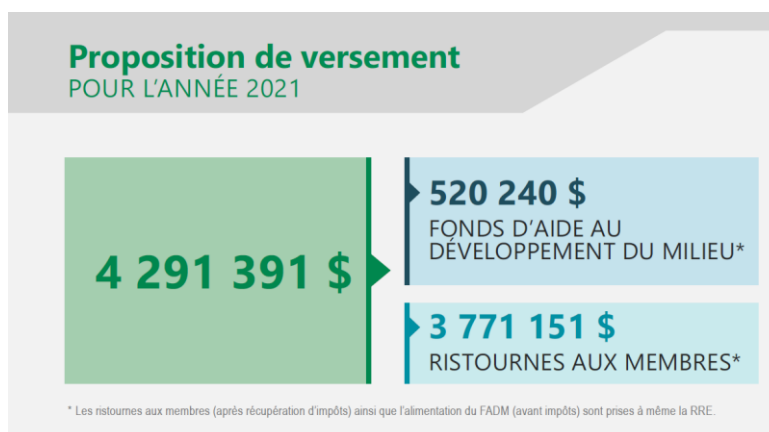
Proposition de versement
POUR L'ANNÉE 2021

4 291 391 $

520 240 $
FONDS D'AIDE AU DÉVELOPPEMENT DU MILIEU*

3 771 151 $
RISTOURNES AUX MEMBRES*

* Les ristournes aux membres (après récupération d'impôts) ainsi que l'alimentation du FADM (avant impôts) sont prises à même la RRE.